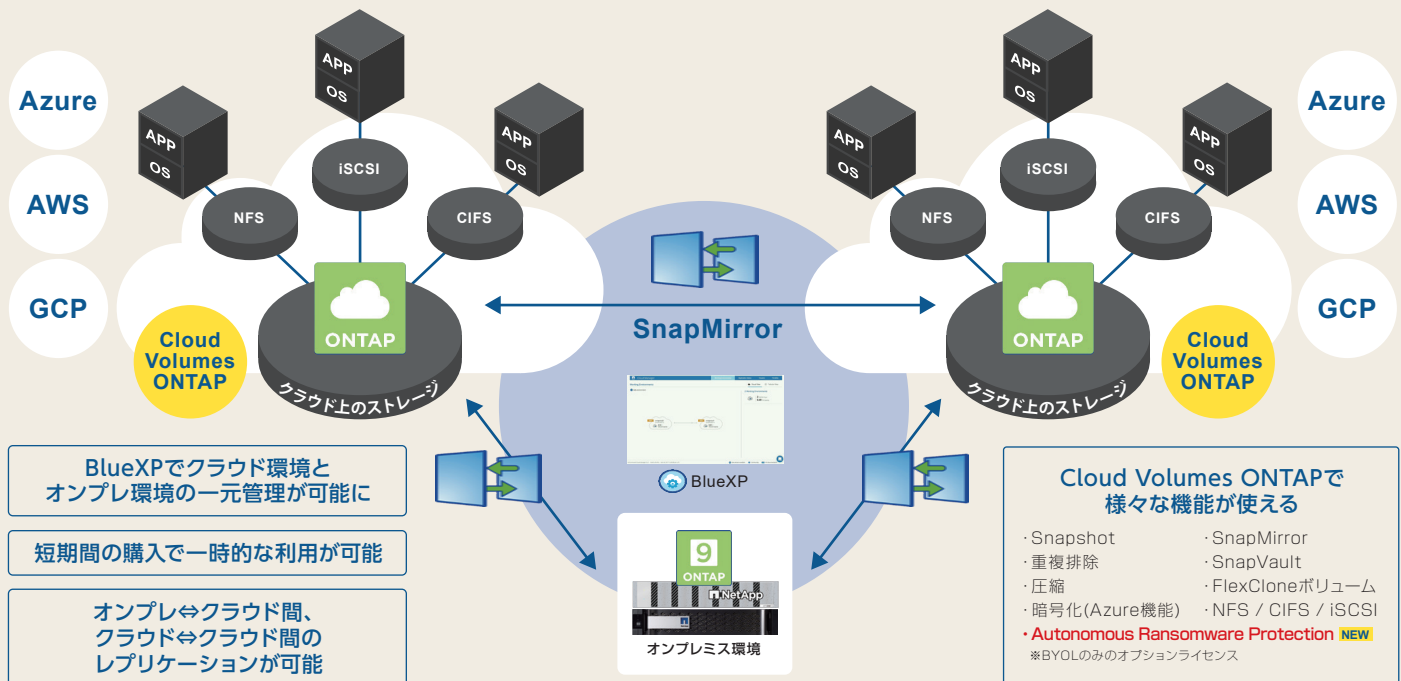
Azure
AWS
GCP
Cloud Volumes ONTAP

APP
OS
APP
OS
APP
OS
NFS
iSCSI
CIFS
ONTAP
クラウド上のストレージ

Azure
AWS
GCP
Cloud Volumes ONTAP

APP
OS
APP
OS
APP
OS
NFS
iSCSI
CIFS
ONTAP
クラウド上のストレージ

SnapMirror

BlueXP

9
ONTAP
NetApp
オンプレミス環境

BlueXPでクラウド環境とオンプレ環境の一元管理が可能に

短期間の購入で一時的な利用が可能

オンプレ⇔クラウド間、クラウド⇔クラウド間のレプリケーションが可能

Cloud Volumes ONTAPで様々な機能が使える

・Snapshot
・重複排除
・圧縮
・暗号化(Azure機能)
・SnapMirror
・SnapVault
・FlexCloneボリューム
・NFS / CIFS / iSCSI
・Autonomous Ransomware Protection NEW
※BYOLのみのオプションライセンス